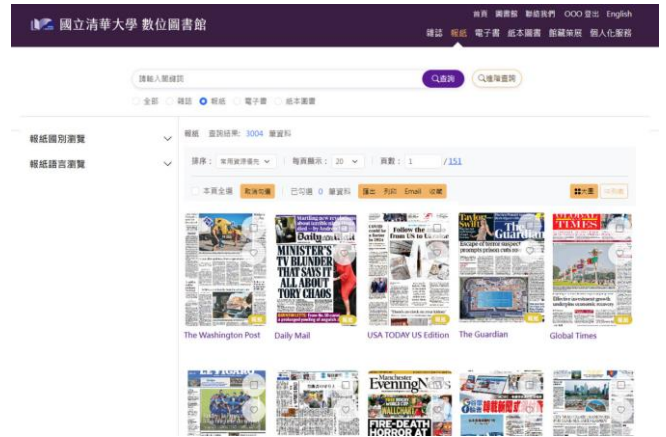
國立清華大學 數位圖書館

首頁 圖書館 聯絡我們 OOO 登出 English

雜誌 報紙 電子書 紙本圖書 館藏策展 個人化服務

請輸入關鍵詞 Q查詢 Q進階查詢

全部 雜誌 報紙 電子書 紙本圖書

報紙國別瀏覽

報紙語言瀏覽

報紙 查詢結果: 3004 筆資料

排序: 常用資源優先 每頁顯示: 20 頁數: 1 /151

本頁全選 取消勾選 已勾選 0 筆資料 匯出 列印 Email 收藏

大圖 列表

MINISTER'S TV BLUNDER THAT SAYS IT ALL ABOUT TORY CHAOS

Daily Mail

The Guardian

TIMES

The Washington Post

Daily Mail

USA TODAY US Edition

The Guardian

Global Times

Manchester Evening News

FIRE-DEATH HORROR AT

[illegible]